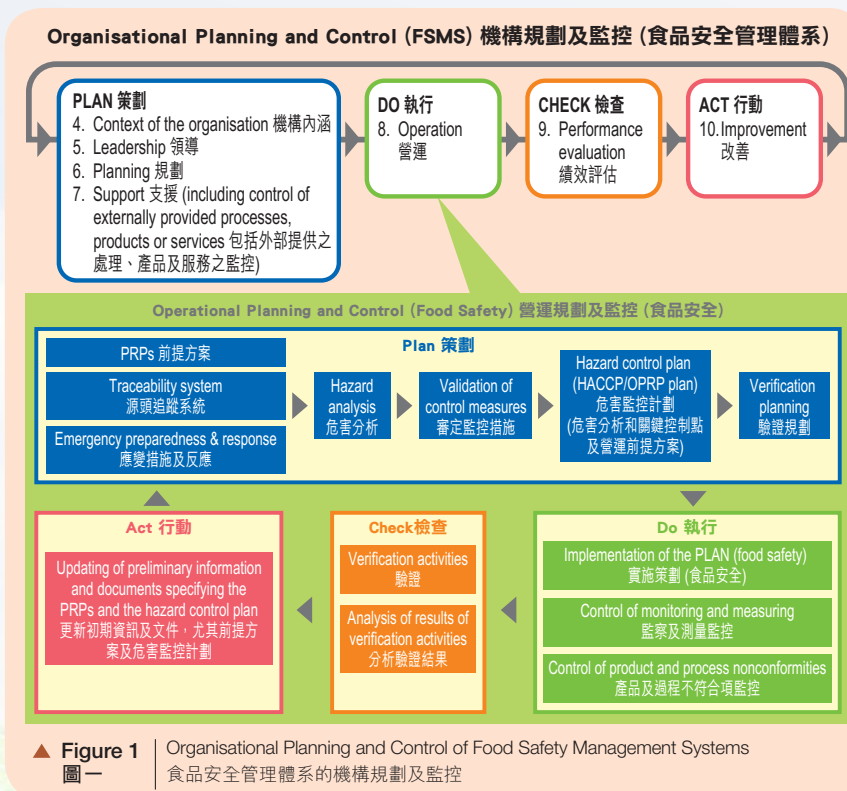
Organisational Planning and Control (FSMS) 機構規劃及監控 (食品安全管理體系)

PLAN 策劃
4. Context of the organisation 機構內涵
5. Leadership 領導
6. Planning 規劃
7. Support 支援 (including control of externally provided processes, products or services 包括外部提供之處理、產品及服務之監控)

DO 執行
8. Operation 營運

CHECK 檢查
9. Performance evaluation 績效評估

ACT 行動
10.Improvement 改善

Operational Planning and Control (Food Safety) 營運規劃及監控 (食品安全)

Plan 策劃

PRPs 前提方案

Traceability system 源頭追蹤系統

Emergency preparedness & response 應變措施及反應

Hazard analysis 危害分析

Validation of control measures 審定監控措施

Hazard control plan (HACCP/OPRP plan) 危害監控計劃 (危害分析和關鍵控制點及營運前提方案)

Verification planning 驗證規劃

Act 行動

Updating of preliminary information and documents specifying the PRPs and the hazard control plan 更新初期資訊及文件，尤其前提方案及危害監控計劃

Check檢查

Verification activities 驗證

Analysis of results of verification activities 分析驗證結果

Do 執行

Implementation of the PLAN (food safety) 實施策劃 (食品安全)

Control of monitoring and measuring 監察及測量監控

Control of product and process nonconformities 產品及過程不符合項監控

▲ Figure 1 圖一 | Organisational Planning and Control of Food Safety Management Systems 食品安全管理體系的機構規劃及監控